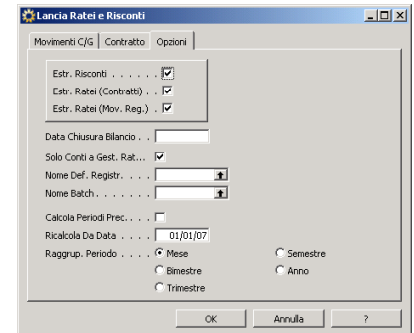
Lancia Ratei e Risconti

Movimenti C/G
Contratto
Opzioni

Estr. Risconti . . . . . . .
Estr. Ratei (Contratti) . .
Estr. Ratei (Mov. Reg.) .

Data Chiusura Bilancio . .
Solo Conti a Gest. Rat...
Nome Def. Registr. . . .
Nome Batch . . . . . . .

Calcola Periodi Prec. . . .
Ricalcola Da Data . . . . 01/01/07
Raggrup. Periodo . . . . Mese
Bimestre
Trimestre
Semestre
Anno

OK
Annulla
?